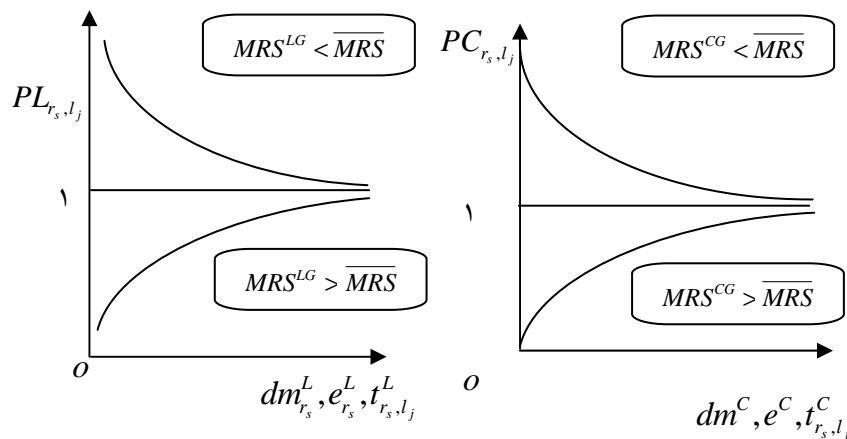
$MRS^{LG} < \overline{MRS}$

$PL_{r_s,l_j}$

١

$MRS^{LG} > \overline{MRS}$

$o$

$dm^{L}_{r_s}, e^{L}_{r_s}, t^{L}_{r_s,l_j}$

$PC_{r_s,l_j}$

$MRS^{CG} < \overline{MRS}$

١

$MRS^{CG} > \overline{MRS}$

$o$

$dm^{C}, e^{C}, t^{C}_{r_s,l_j}$